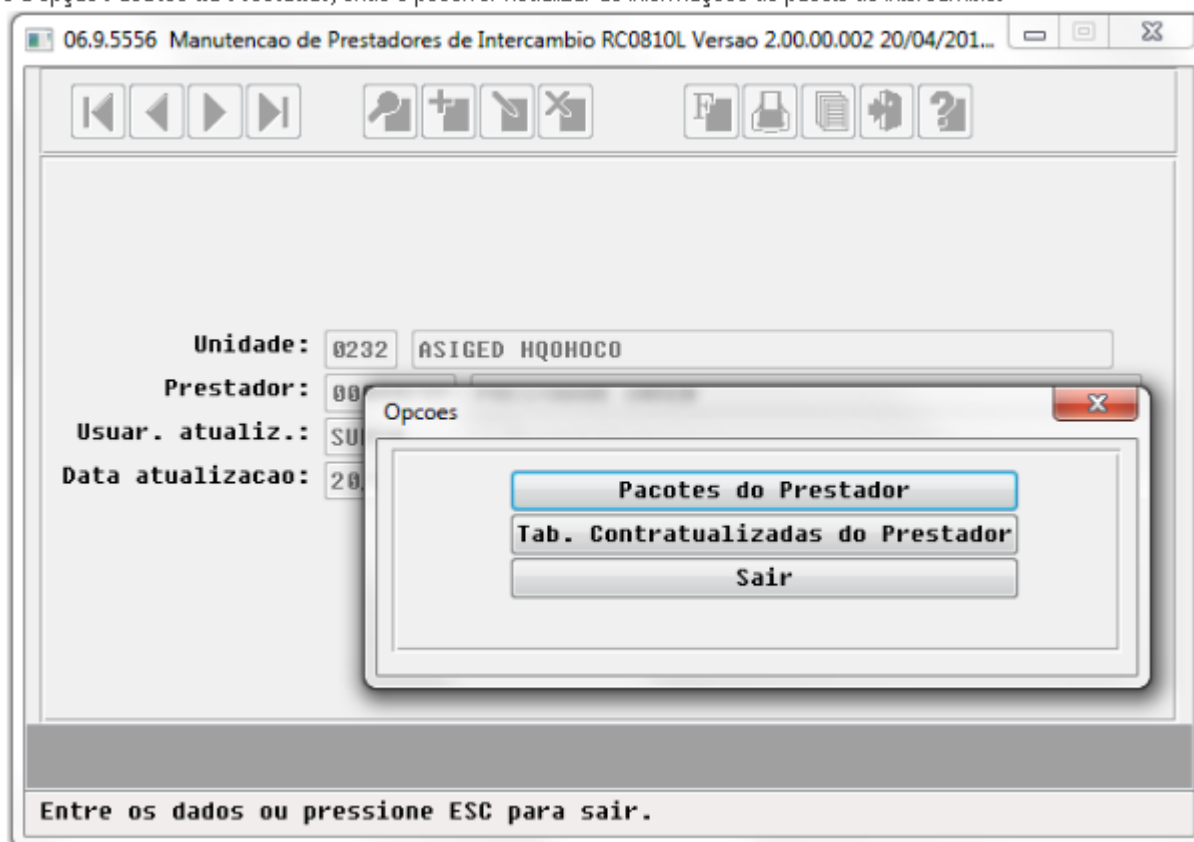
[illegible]

06.9.5556 Manutencao de Prestadores de Intercambio RC0810L Versao 2.00.00.002 20/04/201...

Unidade: 0232 ASIGED HQOHOCO
Prestador: 00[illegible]
Usuar. atualiz.: SU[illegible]
Data atualizacao: 20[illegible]

Opcoes

Pacotes do Prestador
Tab. Contratualizadas do Prestador
Sair

Entre os dados ou pressione ESC para sair.